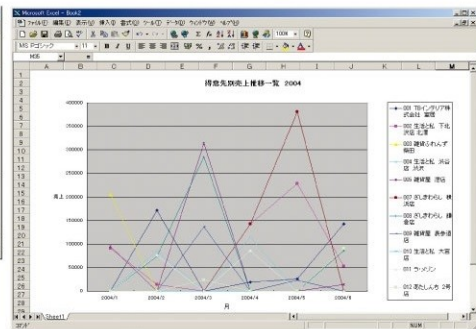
Microsoft Excel - Book2

ファイル(F) 編集(E) 表示(V) 挿入(I) 書式(O) ツール(T) データ(D) ウィンドウ(W) ヘルプ(H)

100%

MS Pゴシック 11 B I U

M36

A B C D E F G H I J K L M

得意先別売上推移一覧 2004

400000
350000
300000
250000
200000
150000
100000
50000
0

売上

2004/1 2004/2 2004/3 2004/4 2004/5 2004/6

月

003 TBインテリア株式会社 菅理
005 生活と私 下北沢店 北野
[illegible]
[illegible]
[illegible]
007 さしきわらし 横浜店
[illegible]
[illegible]
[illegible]
011 ラッパン
012 木たしんの 2号店

Sheet1

コマンド